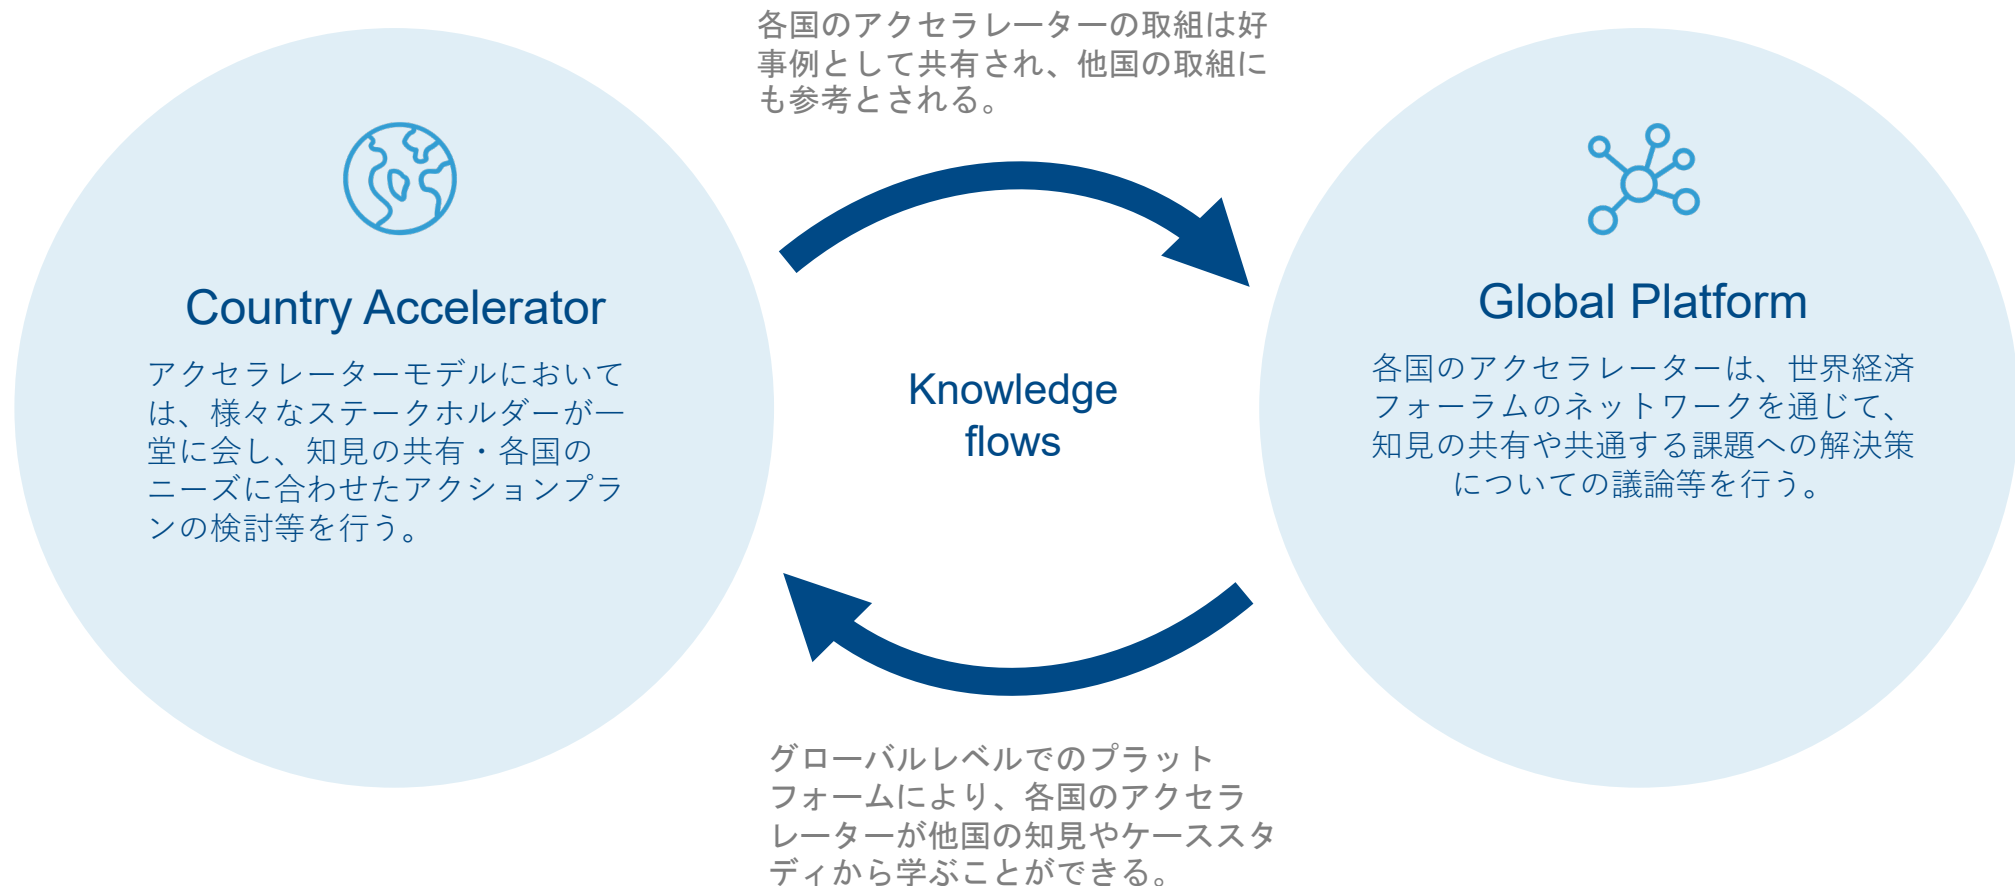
各国のアクセラレーターの取組は好事例として共有され、他国の取組にも参考とされる。

Country Accelerator

アクセラレーターモデルにおいては、様々なステークホルダーが一堂に会し、知見の共有・各国のニーズに合わせたアクションプランの検討等を行う。

Knowledge flows

Global Platform

各国のアクセラレーターは、世界経済フォーラムのネットワークを通じて、知見の共有や共通する課題への解決策についての議論等を行う。

グローバルレベルでのプラットフォームにより、各国のアクセラレーターが他国の知見やケーススタディから学ぶことができる。